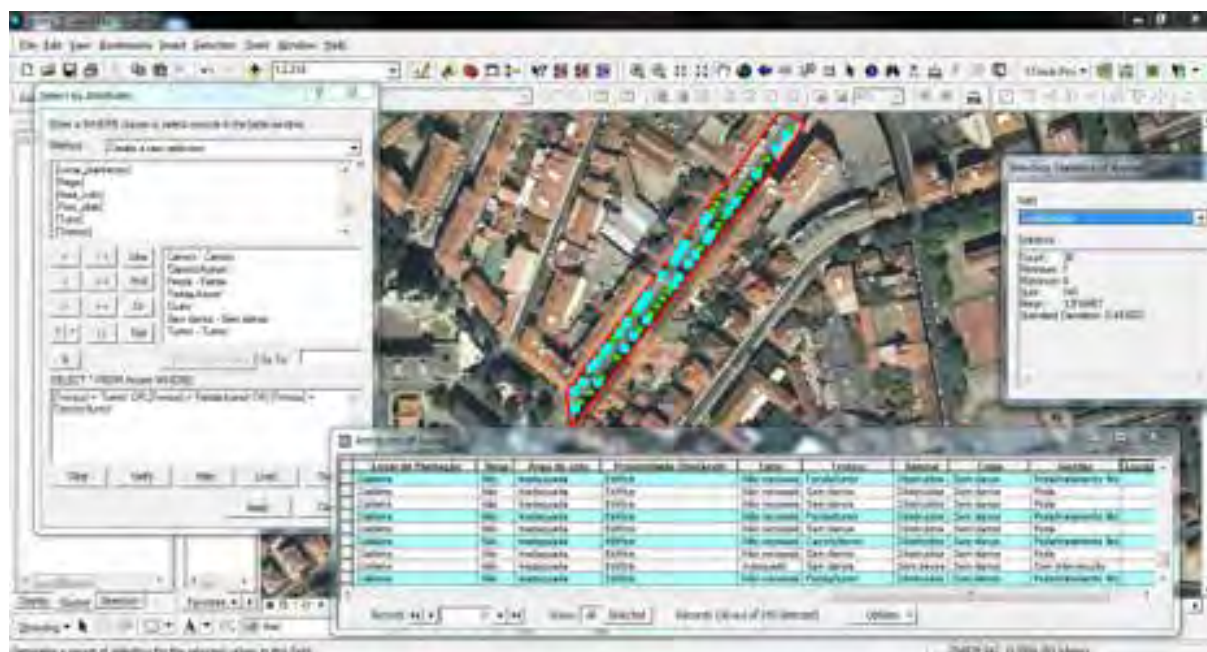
File Edit View Bookmarks Insert Selection Tools Window Help

1:2.214

Select by Attributes

Enter a WHERE clause to select records in the table window.

Method: Create a new selection

[Local_plantacao]
[Rega]
[Area_do_colo]
[Prox_obst]
[Tutor]
[Tronco]

Cancro - Cancro
Cancro/Aurum
Fenda - Fenda
Fenda/Aurum
Outro
Sem danos - Sem danos
Tumor - Tumor

SELECT * FROM Arvore WHERE:

[Tronco] = 'Tumor' OR [Tronco] = 'Fenda/Aurum' OR [Tronco] = 'Cancro/Aurum'

Clear Verify Help Load Save

Apply Close

Statistics

Count: 16
Minimum: 0
Maximum: 6
Sum: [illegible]
Mean: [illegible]
Standard Deviation: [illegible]

| | Local de Plantação | Rega | Área do colo | Proximidade Obstáculos | Tutor | Tronco | Secção | Copa | Ramos |
|---|---|---|---|---|---|---|---|---|---|
| | Caldeira | Não | Inadequada | Edifício | Não necessário | Fenda/Aurum | Diminutas | Sem danos | Podas/tratamento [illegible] |
| | Caldeira | Não | Inadequada | Edifício | Não necessário | Sem danos | Diminutas | Sem danos | Poda |
| | Caldeira | Não | Inadequada | Edifício | Não necessário | Fenda/Aurum | Diminutas | Sem danos | Podas/tratamento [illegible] |
| | Caldeira | Não | Inadequada | Edifício | Não necessário | Sem danos | Diminutas | Sem danos | Poda |
| | Caldeira | Não | Inadequada | Edifício | Não necessário | Cancro/Aurum | Diminutas | Sem danos | Podas/tratamento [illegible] |
| | Caldeira | Não | Inadequada | Edifício | Não necessário | Sem danos | Diminutas | Sem danos | Poda |
| | Caldeira | Não | Inadequada | Edifício | Adequado | Sem danos | Diminutas | Sem danos | Sem intervenção |
| | Caldeira | Não | Inadequada | Edifício | Não necessário | Fenda/Aurum | Diminutas | Sem danos | Podas/tratamento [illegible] |

Record: 14 ◄ 1 ► ►| Show: All Selected Records (16 out of 190 Selected) Options

Display Source Selection

Drawing

Generates a report of statistics for the selected column in this field